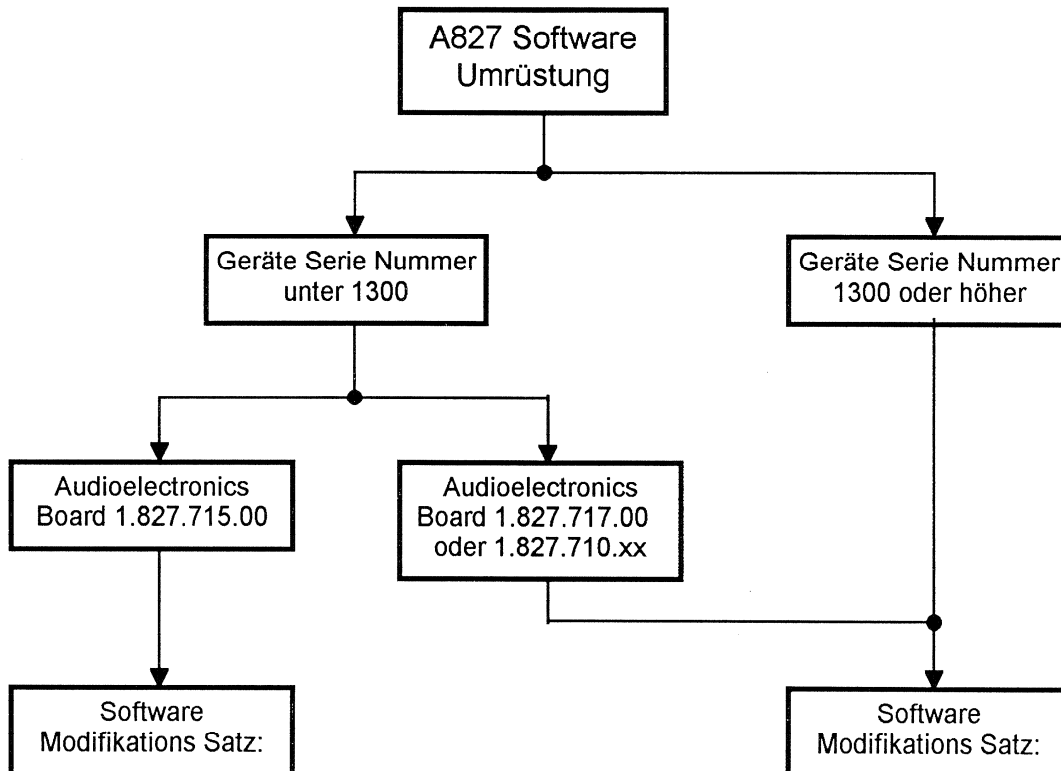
A827 Software Umrüstung

Geräte Serie Nummer unter 1300

Geräte Serie Nummer 1300 oder höher

Audioelectronics Board 1.827.715.00

Audioelectronics Board 1.827.717.00 oder 1.827.710.xx

Software Modifikations Satz:

Software Modifikations Satz: